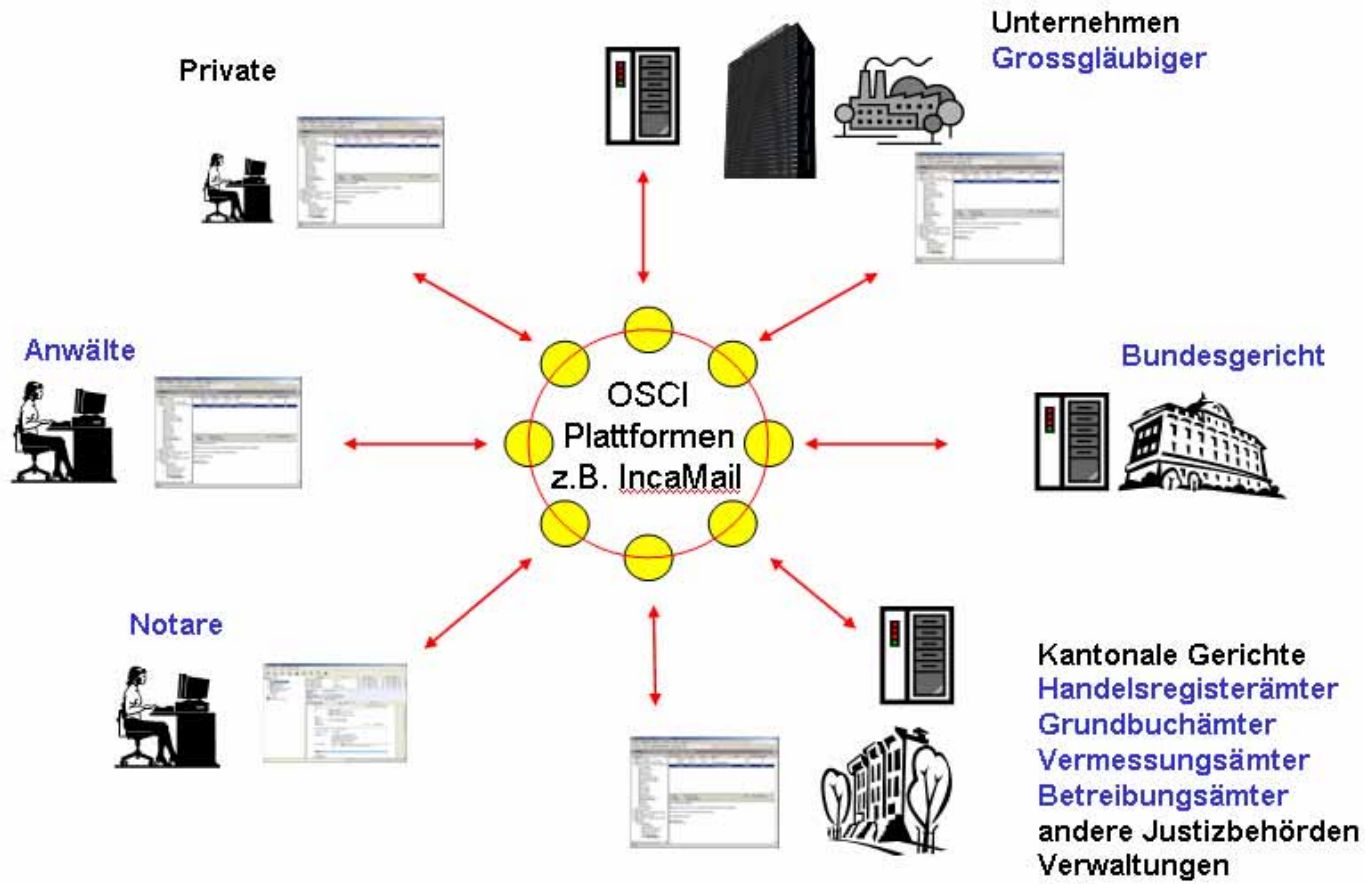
Private

Unternehmen
Grossgläubiger

Anwälte

OSCI
Plattformen
z.B. IncaMail

Bundesgericht

Notare

Kantonale Gerichte
Handelsregisterämter
Grundbuchämter
Vermessungsämter
Betreibungsämter
andere Justizbehörden
Verwaltungen